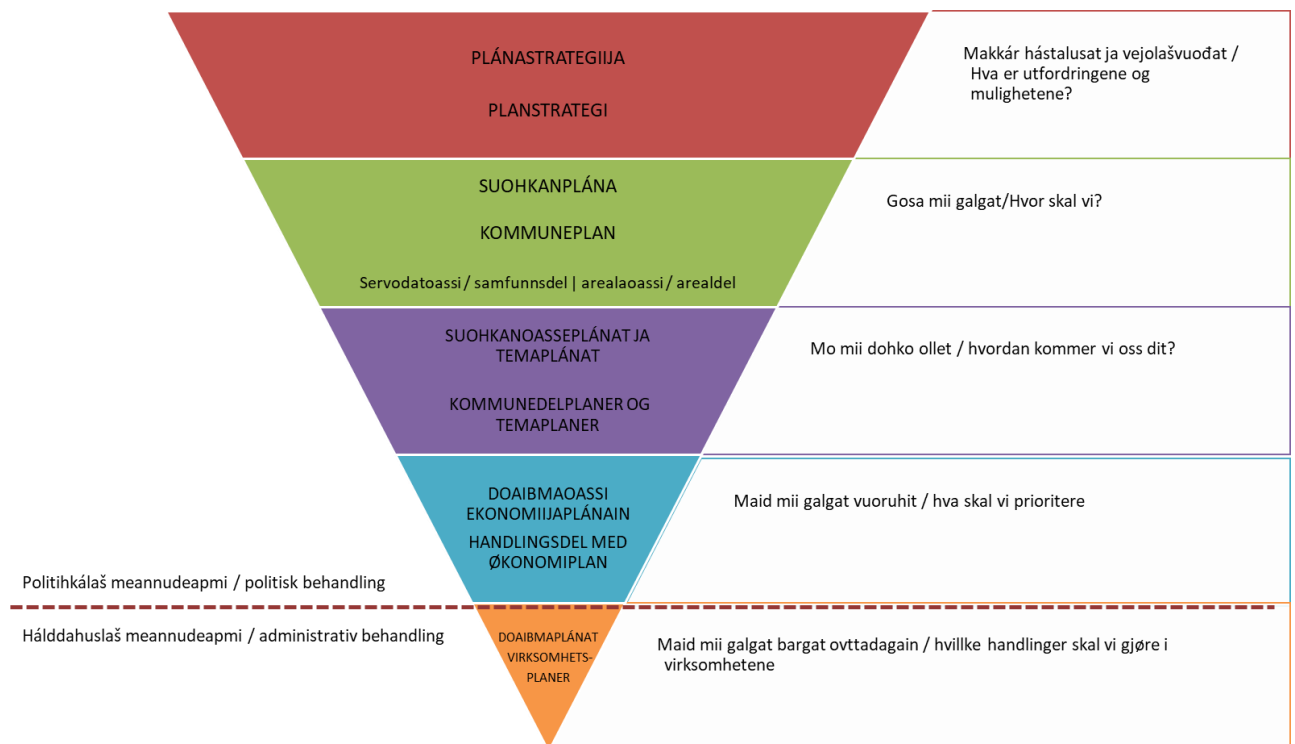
PLÁNASTRATEGIIJA

PLANSTRATEGI

Makkár hástalusat ja vejolašvuođat / Hva er utfordringene og mulighetene?

SUOHKANPLÁNA

KOMMUNEPLAN

Servodatoassi / samfunnsdel | arealaoassi / arealdel

Gosa mii galgat/Hvor skal vi?

SUOHKANOASSEPLÁNAT JA TEMAPLÁNAT

KOMMUNEDELPLANER OG TEMAPLANER

Mo mii dohko ollet / hvordan kommer vi oss dit?

DOAIBMAOASSI EKONOMIIJAPLÁNAIN

HANDLINGSDEL MED ØKONOMIPLAN

Maid mii galgat vuoruhit / hva skal vi prioritere

Politihkálaš meannudeapmi / politisk behandling

Hálddahuslaš meannudeapmi / administrativ behandling

DOAIBMAPLÁNAT VIRKSOMHETS-PLANER

Maid mii galgat bargat ovttadagain / hvillke handlinger skal vi gjøre i virksomhetene